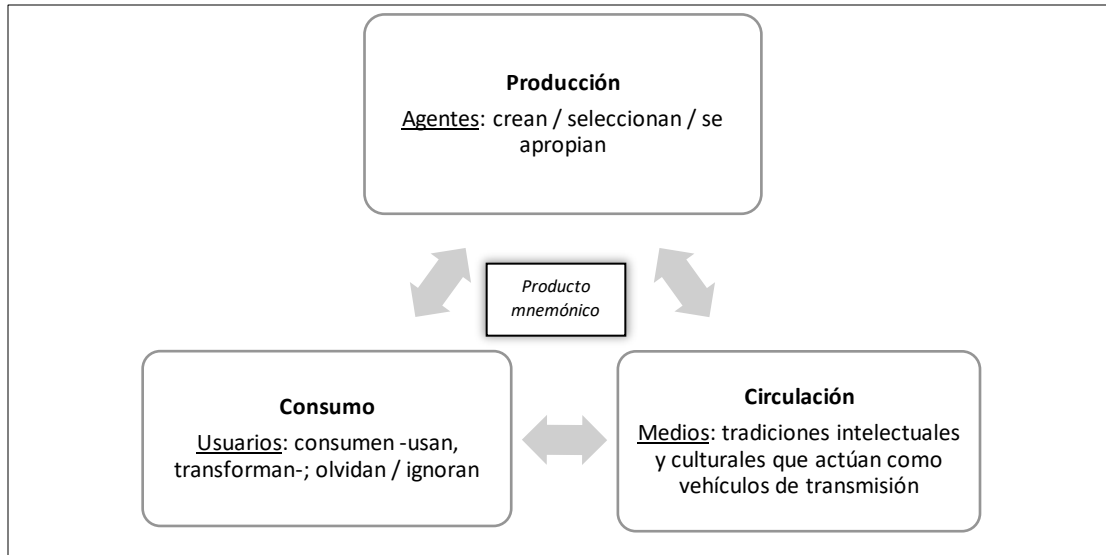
Producción

Agentes: crean / seleccionan / se apropian

Producto mnemónico

Consumo

Usuarios: consumen -usan, transforman-; olvidan / ignoran

Circulación

Medios: tradiciones intelectuales y culturales que actúan como vehículos de transmisión